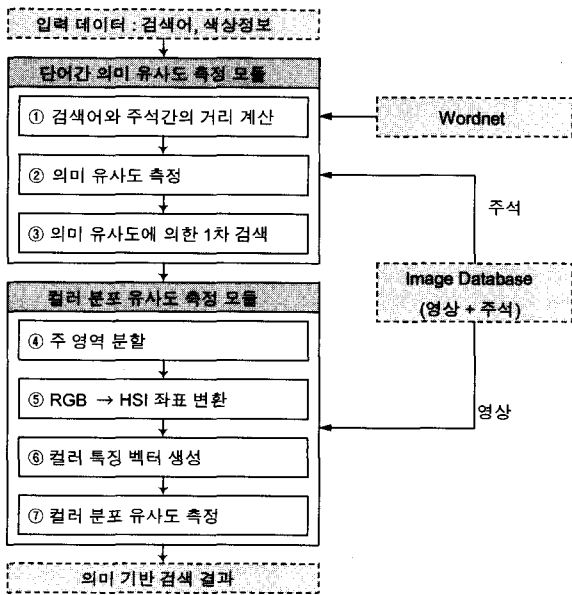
입력 데이터 : 검색어, 색상정보

단어간 의미 유사도 측정 모듈

① 검색어와 주석간의 거리 계산

Wordnet

② 의미 유사도 측정

주석

③ 의미 유사도에 의한 1차 검색

Image Database
(영상 + 주석)

컬러 분포 유사도 측정 모듈

④ 주 영역 분할

⑤ RGB → HSI 좌표 변환

영상

⑥ 컬러 특징 벡터 생성

⑦ 컬러 분포 유사도 측정

의미 기반 검색 결과